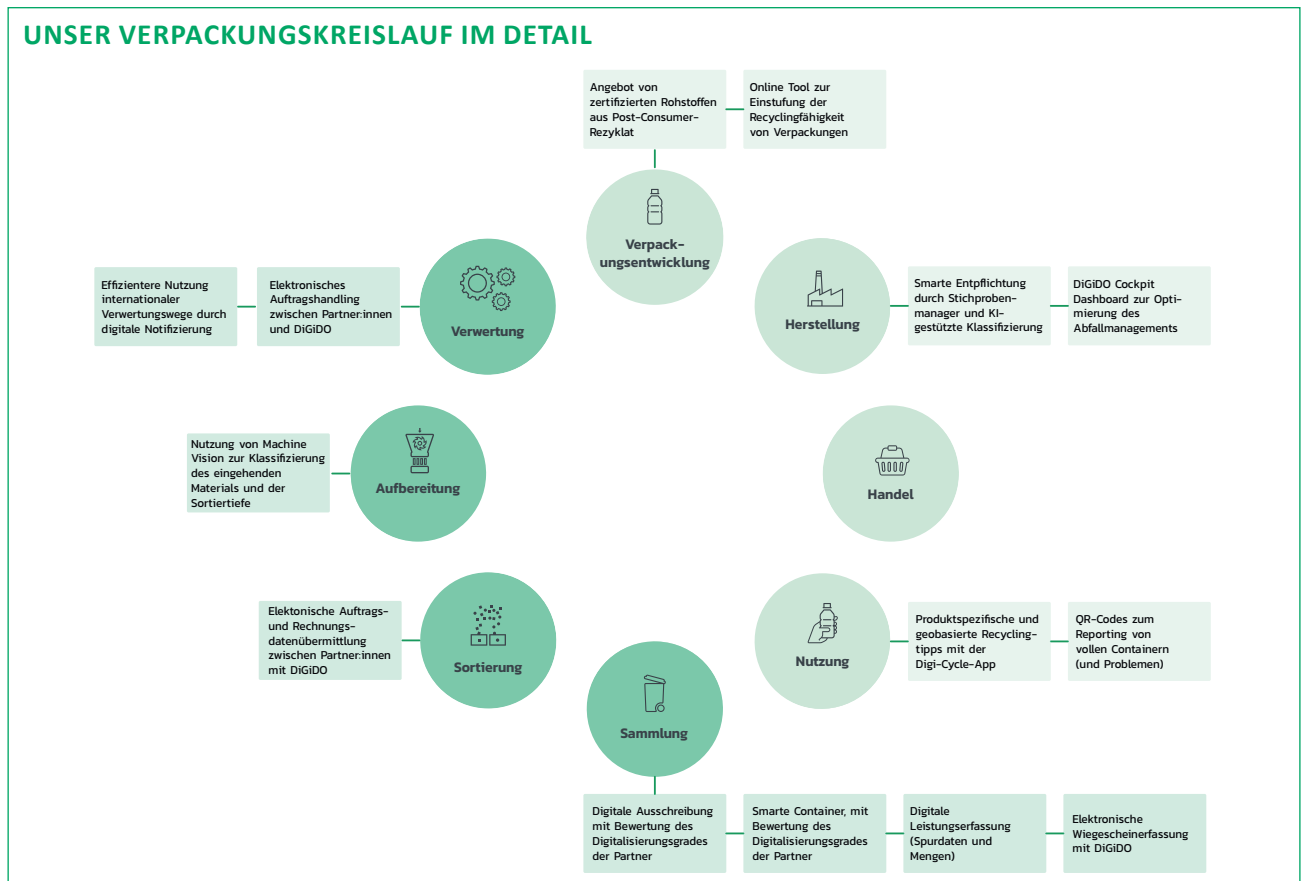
UNSER VERPACKUNGSKREISLAUF IM DETAIL

Angebot von zertifizierten Rohstoffen aus Post-Consumer-Rezyklat

Online Tool zur Einstufung der Recyclingfähigkeit von Verpackungen

Verpackungsentwicklung

Herstellung

Smarte Entpflichtung durch Stichprobenmanager und KI-gestützte Klassifizierung

DiGiDO Cockpit Dashboard zur Optimierung des Abfallmanagements

Handel

Nutzung

Produktspezifische und geobasierte Recyclingtipps mit der Digi-Cycle-App

QR-Codes zum Reporting von vollen Containern (und Problemen)

Sammlung

Digitale Ausschreibung mit Bewertung des Digitalisierungsgrades der Partner

Smarte Container, mit Bewertung des Digitalisierungsgrades der Partner

Digitale Leistungserfassung (Spurdaten und Mengen)

Elektronische Wiegescheinerfassung mit DiGiDO

Sortierung

Elektonische Auftrags- und Rechnungsdatenübermittlung zwischen Partner:innen mit DiGiDO

Aufbereitung

Nutzung von Machine Vision zur Klassifizierung des eingehenden Materials und der Sortiertiefe

Verwertung

Effizientere Nutzung internationaler Verwertungswege durch digitale Notifizierung

Elektronisches Auftragshandling zwischen Partner:innen und DiGiDO